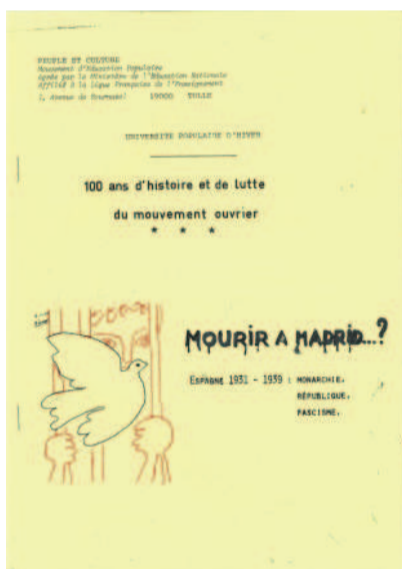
PEUPLE ET CULTURE
Mouvement d'Education Populaire
Agréé par le Ministère de l'Education Nationale
Affilié à la Ligue Française de l'Enseignement

1, Avenue de Bournazel 19000 TULLE

UNIVERSITE POPULAIRE D'HIVER

100 ans d'histoire et de lutte du mouvement ouvrier

* * *

MOURIR A MADRID...?

ESPAGNE 1931 - 1939 : MONARCHIE.
RÉPUBLIQUE.
FASCISME.